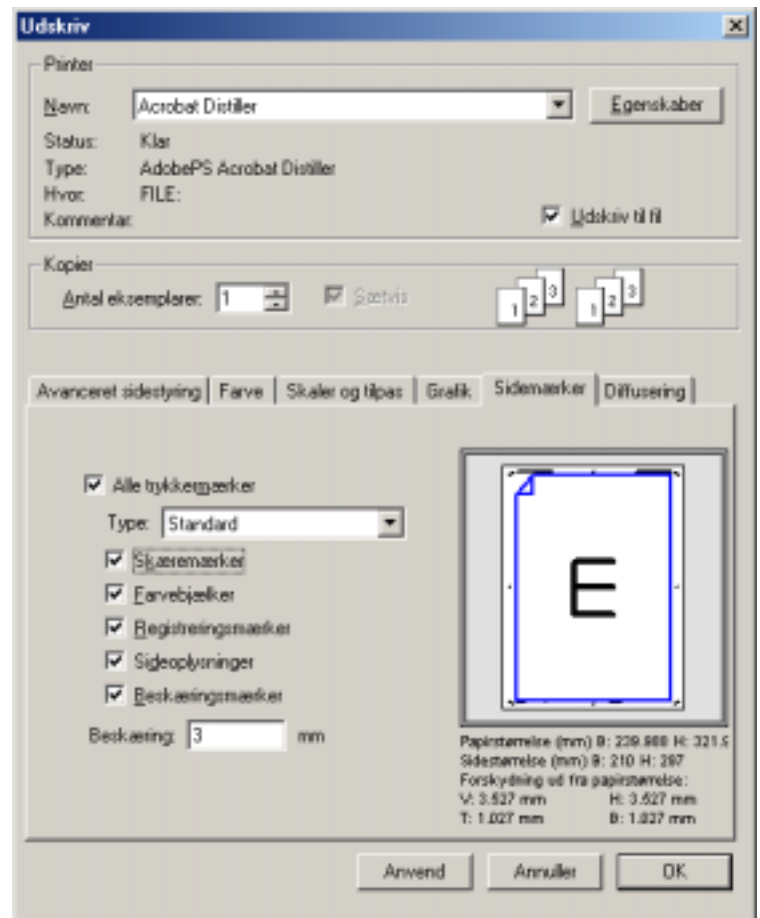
Udskriv

Printer

Navn: Acrobat Distiller

Egenskaber

Status: Klar

Type: AdobePS Acrobat Distiller

Hvor: FILE:

Kommentar:

Udskriv til fil

Kopier

Antal eksemplarer: 1

Sætvis

1 2 3 1 2 3

Avanceret sidestyring | Farve | Skaler og tilpas | Grafik | Sidemærker | Diffusering

Alle trykkermærker

Type: Standard

Skæremærker

Farvebjælker

Registreringsmærker

Sideoplysninger

Beskæringsmærker

Beskæring: 3 mm

E

Papirstørrelse (mm) B: 239.900 H: 321.5

Sidestørrelse (mm) B: 210 H: 297

Forskydning ud fra papirstørrelse:

V: 3.527 mm H: 3.527 mm

T: 1.027 mm B: 1.027 mm

Anvend Annuller OK